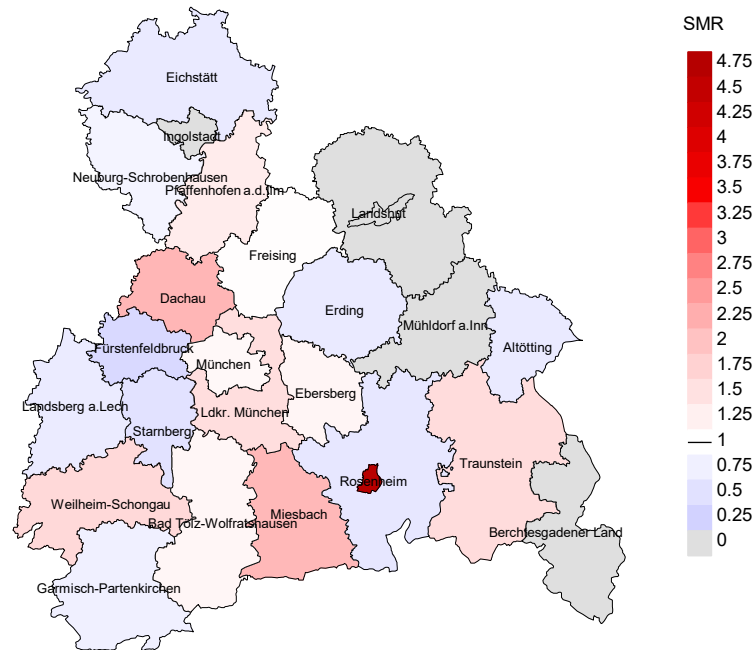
Eichstätt

Ingolstadt

Neuburg-Schrobenhausen

Pfaffenhofen a.d.Ilm

Landshut

Freising

Dachau

Erding

Mühldorf a.Inn

Fürstenfeldbruck

Altötting

München

Ebersberg

Landsberg a.Lech

Ldkr. München

Starnberg

Rosenheim

Traunstein

Weilheim-Schongau

Miesbach

Bad Tölz-Wolfratshausen

Berchtesgadener Land

Garmisch-Partenkirchen

SMR
4.75
4.5
4.25
4
3.75
3.5
3.25
3
2.75
2.5
2.25
2
1.75
1.5
1.25
1
0.75
0.5
0.25
0